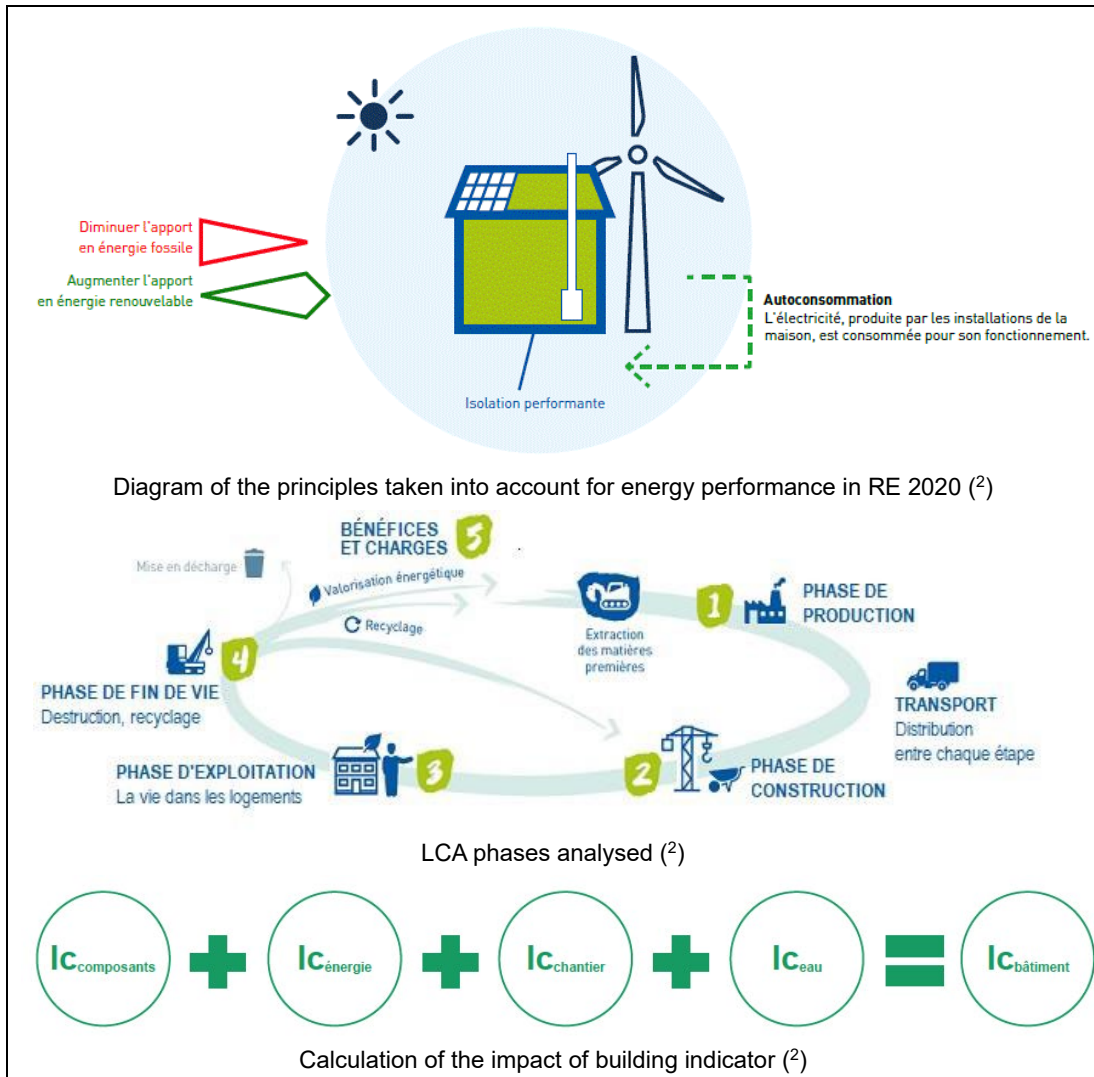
Diminuer l'apport en énergie fossile

Augmenter l'apport en énergie renouvelable

Autoconsommation
L'électricité, produite par les installations de la maison, est consommée pour son fonctionnement.

Isolation performante

Diagram of the principles taken into account for energy performance in RE 2020 ($^2$)

BÉNÉFICES ET CHARGES 5

Mise en décharge

Valorisation énergétique

Recyclage

Extraction des matières premières

1 PHASE DE PRODUCTION

TRANSPORT
Distribution entre chaque étape

4 PHASE DE FIN DE VIE
Destruction, recyclage

PHASE D'EXPLOITATION
La vie dans les logements 3

2 PHASE DE CONSTRUCTION

LCA phases analysed ($^2$)

$Ic_{composants}$ + $Ic_{énergie}$ + $Ic_{chantier}$ + $Ic_{eau}$ = $Ic_{bâtiment}$

Calculation of the impact of building indicator ($^2$)